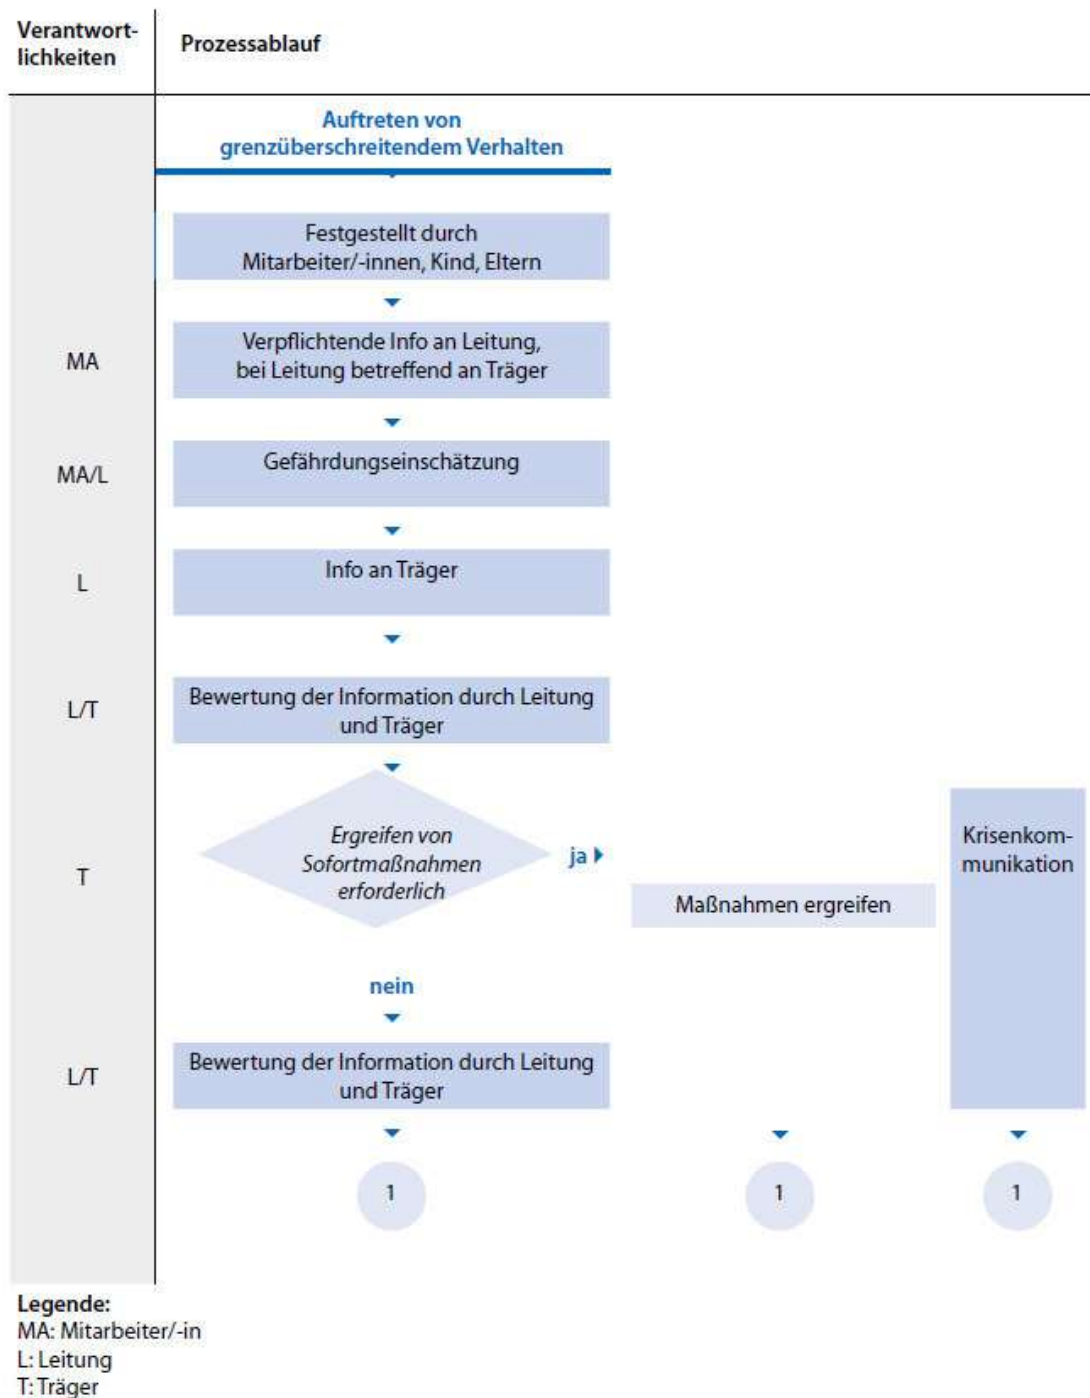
Verantwortlichkeiten

Prozessablauf

Auftreten von grenzüberschreitendem Verhalten

Festgestellt durch Mitarbeiter/-innen, Kind, Eltern

MA

Verpflichtende Info an Leitung, bei Leitung betreffend an Träger

MA/L

Gefährdungseinschätzung

L

Info an Träger

L/T

Bewertung der Information durch Leitung und Träger

T

Ergreifen von Sofortmaßnahmen erforderlich

ja

Maßnahmen ergreifen

Krisenkommunikation

nein

L/T

Bewertung der Information durch Leitung und Träger

1

1

1

Legende:
MA: Mitarbeiter/-in
L: Leitung
T: Träger